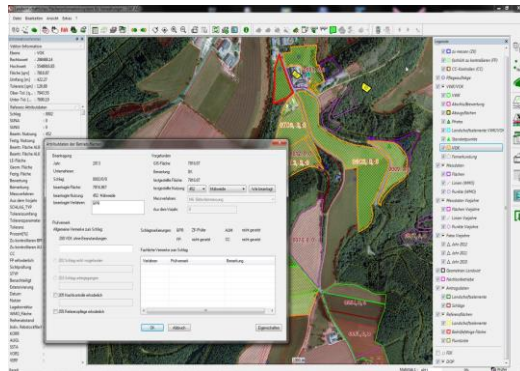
Datei Bearbeiten Ansicht Extras ?

Attributdaten der Betriebsflächen

Erfassung
Jahr 2013
Unternehmen
Schlag
beantragte Nutzung 452 Wiesenweide

Vorgabedaten
Fläche
Bemerkung
Nutzung
Kulturart

Prüfvermerk

Schlagbemerkungen
Flächenbemerkungen

Variablen Prüfvermerk Bemerkung

OK Abbruch Eigenschaften

Legende
Feldstücke
Kulturarten
Luftbild
Bemerkungen
Flächen
Schläge
Referenzflächen
Landschaftselemente
Antragsdaten